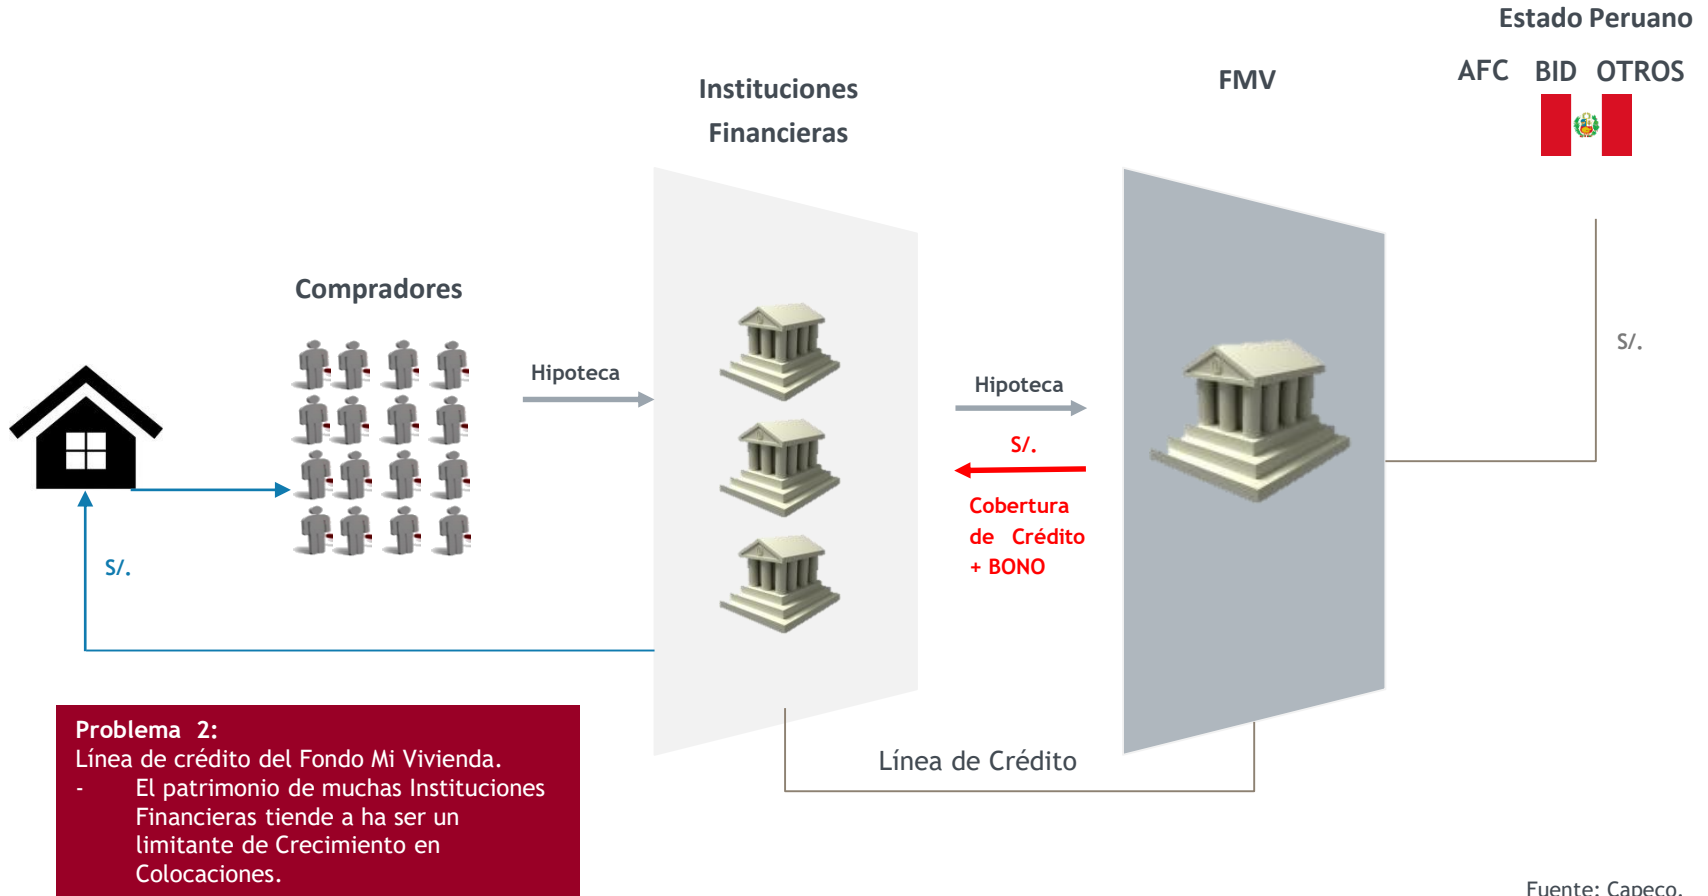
Estado Peruano

AFC BID OTROS

FMV

Instituciones Financieras

Compradores

Hipoteca

Hipoteca

S/.

Cobertura de Crédito + BONO

S/.

S/.

Línea de Crédito

Problema 2:
Línea de crédito del Fondo Mi Vivienda.
- El patrimonio de muchas Instituciones Financieras tiende a ha ser un limitante de Crecimiento en Colocaciones.

Fuente: Capeco.